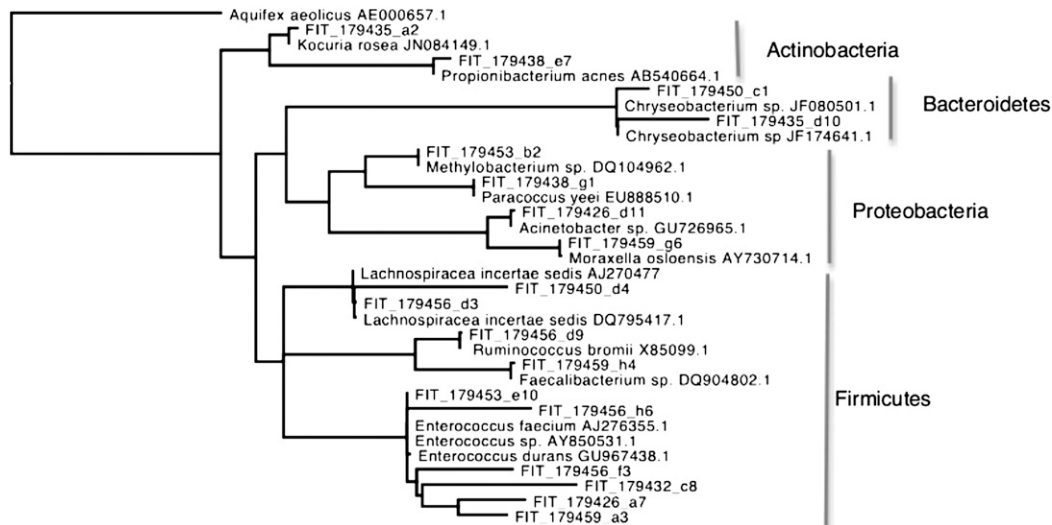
Aquifex aeolicus AE000657.1
FIT_179435_a2
Kocuria rosea JN084149.1
FIT_179438_e7
Propionibacterium acnes AB540664.1
Actinobacteria
FIT_179450_c1
Chryseobacterium sp. JF080501.1
FIT_179435_d10
Chryseobacterium sp JF174641.1
Bacteroidetes
FIT_179453_b2
Methylobacterium sp. DQ104962.1
FIT_179438_g1
Paracoccus yeei EU888510.1
FIT_179426_d11
Acinetobacter sp. GU726965.1
FIT_179459_g6
Moraxella osloensis AY730714.1
Proteobacteria
Lachnospiracea incertae sedis AJ270477
FIT_179450_d4
FIT_179456_d3
Lachnospiracea incertae sedis DQ795417.1
FIT_179456_d9
Ruminococcus bromii X85099.1
FIT_179459_h4
Faecalibacterium sp. DQ904802.1
FIT_179453_e10
FIT_179456_h6
Enterococcus faecium AJ276355.1
Enterococcus sp. AY850531.1
Enterococcus durans GU967438.1
FIT_179456_f3
FIT_179432_c8
FIT_179426_a7
FIT_179459_a3
Firmicutes